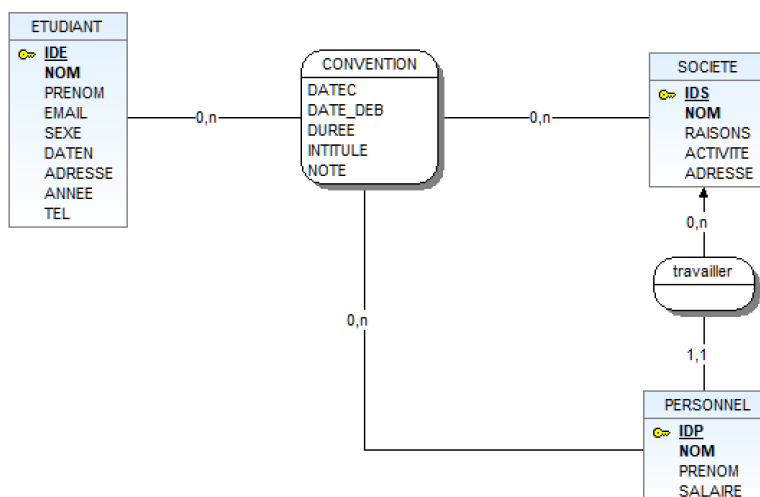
ETUDIANT
IDE
NOM
PRENOM
EMAIL
SEXE
DATEN
ADRESSE
ANNEE
TEL

0,n

CONVENTION
DATEC
DATE_DEB
DUREE
INTITULE
NOTE

0,n

SOCIETE
IDS
NOM
RAISONS
ACTIVITE
ADRESSE

0,n

travailler

1,1

0,n

PERSONNEL
IDP
NOM
PRENOM
SALAIRE